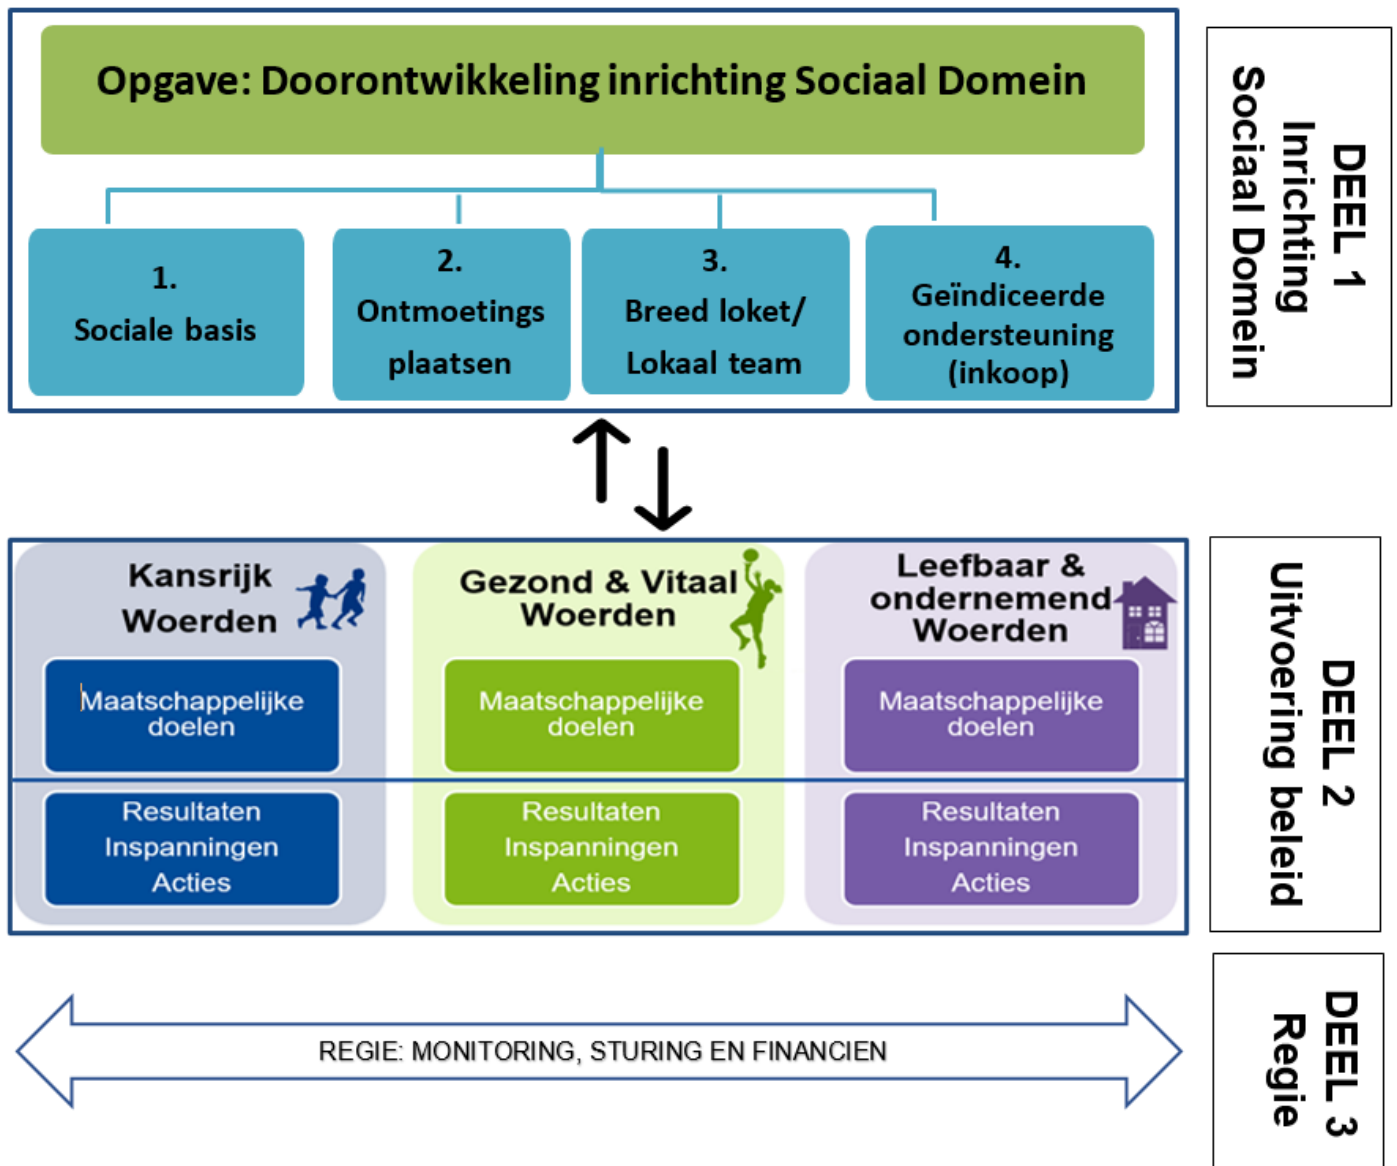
Opgave: Doorontwikkeling inrichting Sociaal Domein

1.
Sociale basis

2.
Ontmoetings plaatsen

3.
Breed loket/ Lokaal team

4.
Geïndiceerde ondersteuning (inkoop)

DEEL 1
Inrichting
Sociaal Domein

Kansrijk Woerden

Maatschappelijke doelen

Resultaten
Inspanningen
Acties

Gezond & Vitaal Woerden

Maatschappelijke doelen

Resultaten
Inspanningen
Acties

Leefbaar & ondernemend Woerden

Maatschappelijke doelen

Resultaten
Inspanningen
Acties

DEEL 2
Uitvoering beleid

REGIE: MONITORING, STURING EN FINANCIEN

DEEL 3
Regie